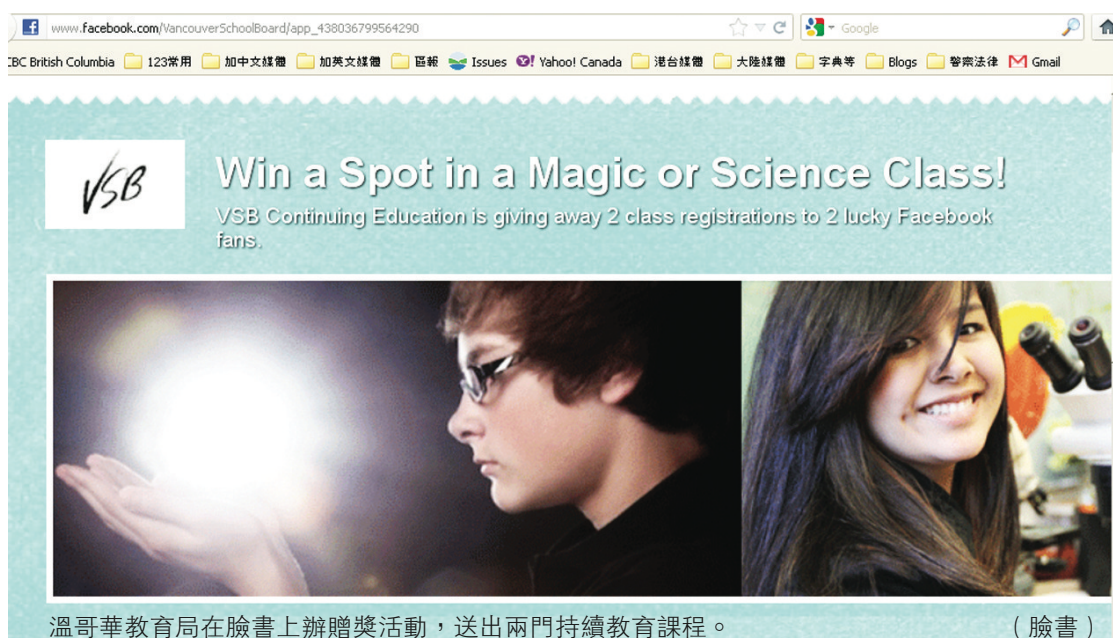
www.facebook.com/VancouverSchoolBoard/app_438036799564290

Google

CBC British Columbia 123常用 加中文媒體 加英文媒體 區報 Issues Yahoo! Canada 港台媒體 大陸媒體 字典等 Blogs 警察法律 Gmail

VSB

Win a Spot in a Magic or Science Class!

VSB Continuing Education is giving away 2 class registrations to 2 lucky Facebook fans.

溫哥華教育局在臉書上辦贈獎活動，送出兩門持續教育課程。（臉書）